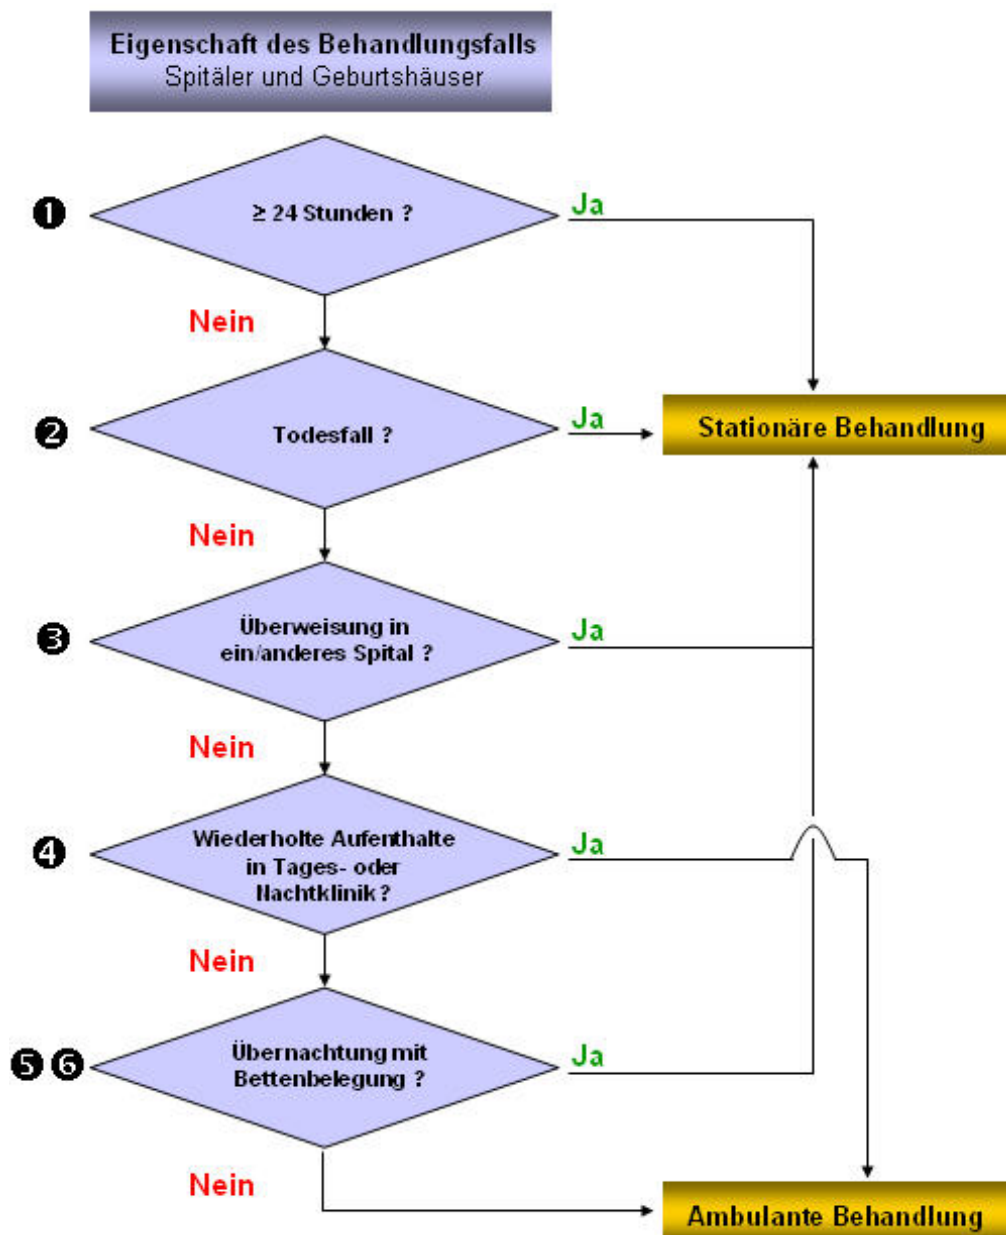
Eigenschaft des Behandlungsfalls
Spitäler und Geburtshäuser

❶ $\geq$ 24 Stunden ?
Ja
Nein

❷ Todesfall ?
Ja
Stationäre Behandlung
Nein

❸ Überweisung in ein/anderes Spital ?
Ja
Nein

❹ Wiederholte Aufenthalte in Tages- oder Nachtklinik ?
Ja
Nein

❺ ❻ Übernachtung mit Bettenbelegung ?
Ja
Nein

Ambulante Behandlung